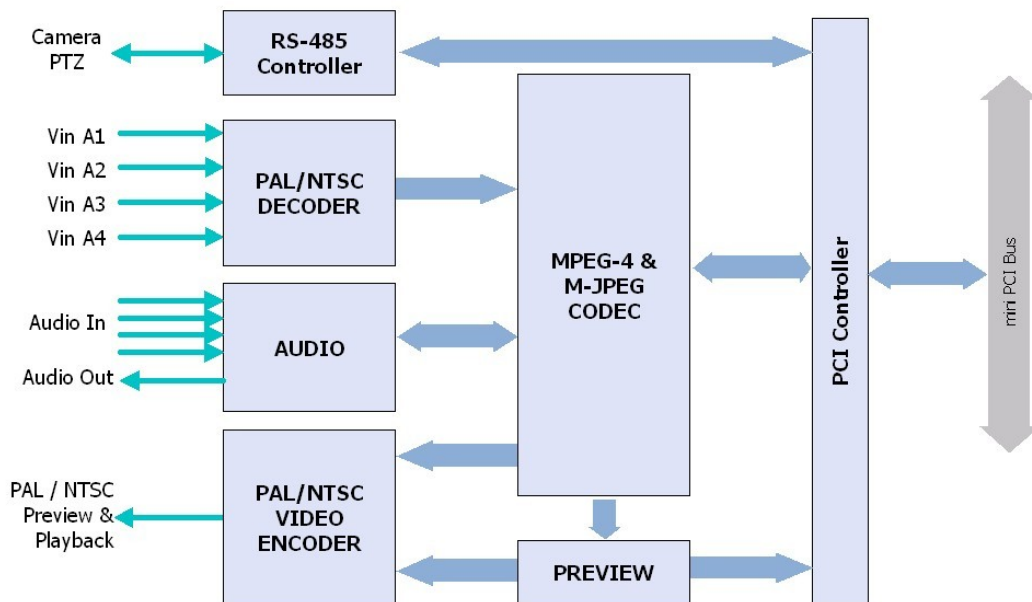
Camera PTZ

RS-485 Controller

Vin A1
Vin A2
Vin A3
Vin A4

PAL/NTSC DECODER

MPEG-4 & M-JPEG CODEC

PCI Controller

mini PCI Bus

Audio In
Audio Out

AUDIO

PAL / NTSC Preview & Playback

PAL/NTSC VIDEO ENCODER

PREVIEW